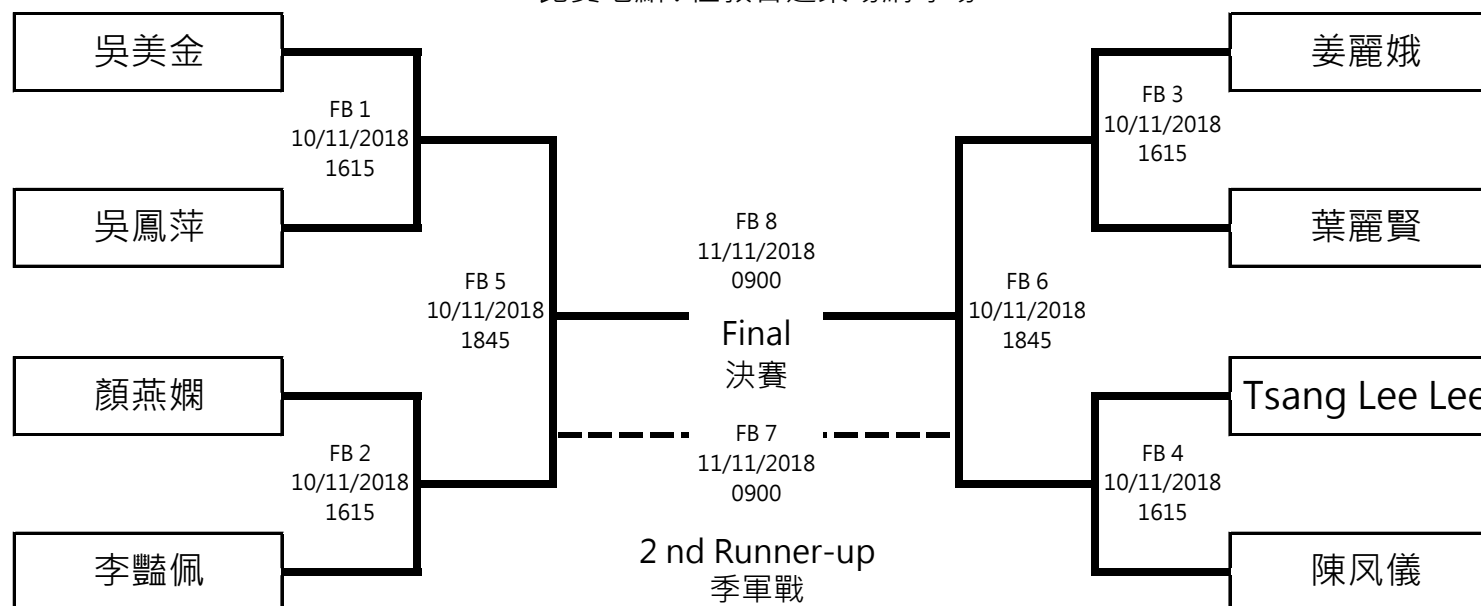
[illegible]

吳美金

FB 1
10/11/2018
1615

吳鳳萍

FB 5
10/11/2018
1845

顏燕嫻

FB 2
10/11/2018
1615

李豔佩

FB 8
11/11/2018
0900

Final
決賽

FB 7
11/11/2018
0900

2 nd Runner-up
季軍戰

姜麗娥

FB 3
10/11/2018
1615

葉麗賢

FB 6
10/11/2018
1845

Tsang Lee Lee

FB 4
10/11/2018
1615

陳凤儀